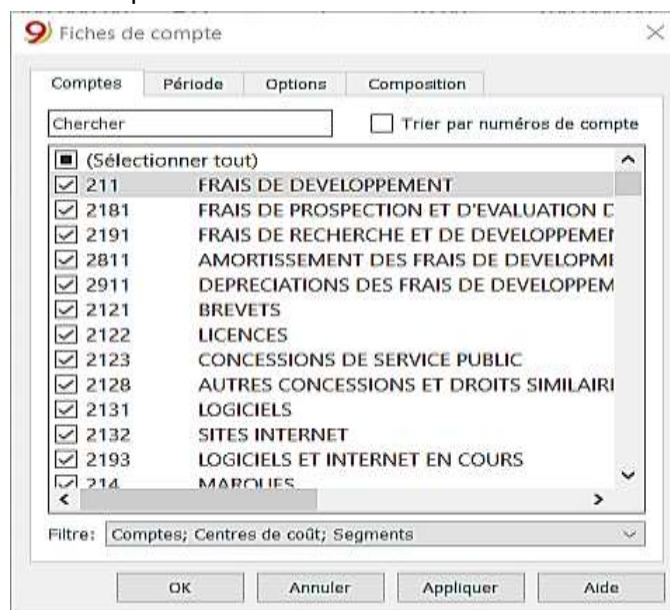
Fiches de compte

Comptes | Période | Options | Composition

Chercher

Trier par numéros de compte

(Sélectionner tout)
211 FRAIS DE DEVELOPPEMENT
2181 FRAIS DE PROSPECTION ET D'EVALUATION D
2191 FRAIS DE RECHERCHE ET DE DEVELOPPEMEI
2811 AMORTISSEMENT DES FRAIS DE DEVELOPPI
2911 DEPRECIATIONS DES FRAIS DE DEVELOPPEM
2121 BREVETS
2122 LICENCES
2123 CONCESSIONS DE SERVICE PUBLIC
2128 AUTRES CONCESSIONS ET DROITS SIMILAIRI
2131 LOGICIELS
2132 SITES INTERNET
2193 LOGICIELS ET INTERNET EN COURS
214 MARQUES

Filtre: Comptes; Centres de coût; Segments

OK | Annuler | Appliquer | Aide